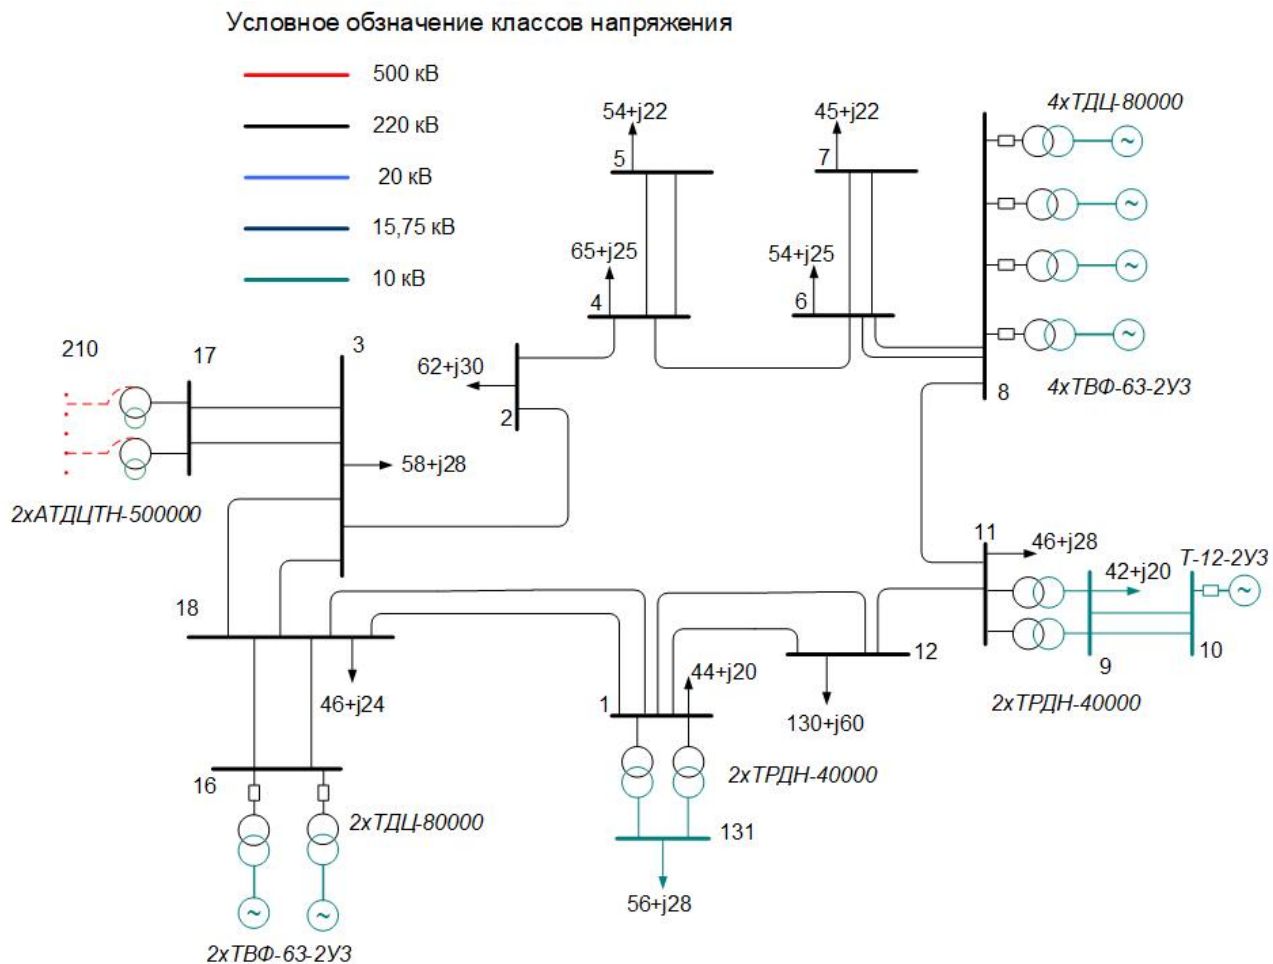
Условное обзначение классов напряжения

500 кВ

220 кВ

20 кВ

15,75 кВ

10 кВ

54+j22
5

45+j22
7

4хТДЦ-80000

65+j25
4

54+j25
6

4хТВФ-63-2УЗ

8

210

17

3

62+j30

2

58+j28

2хАТДЦТН-500000

11
46+j28

Т-12-2УЗ

42+j20

9

10

2хТРДН-40000

18

12

44+j20

130+j60

46+j24

1

2хТРДН-40000

16

2хТДЦ-80000

131

56+j28

2хТВФ-63-2УЗ